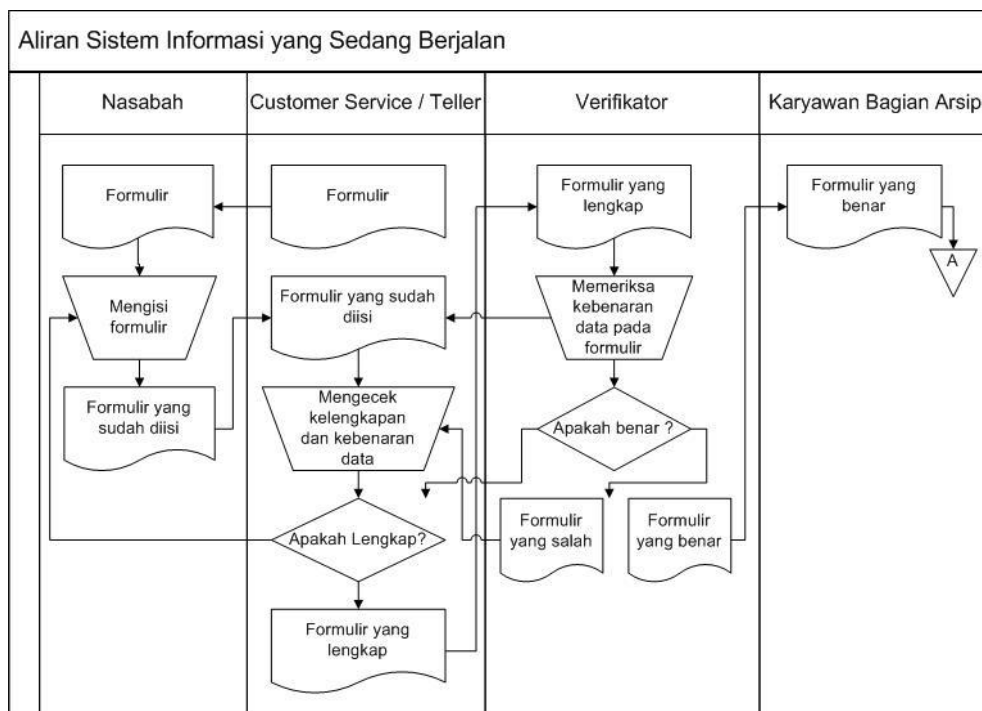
Aliran Sistem Informasi yang Sedang Berjalan

Nasabah

Customer Service / Teller

Verifikator

Karyawan Bagian Arsip

Formulir

Mengisi formulir

Formulir yang sudah diisi

Formulir

Formulir yang sudah diisi

Mengecek kelengkapan dan kebenaran data

Apakah Lengkap?

Formulir yang lengkap

Formulir yang lengkap

Memeriksa kebenaran data pada formulir

Apakah benar ?

Formulir yang salah

Formulir yang benar

Formulir yang benar

A